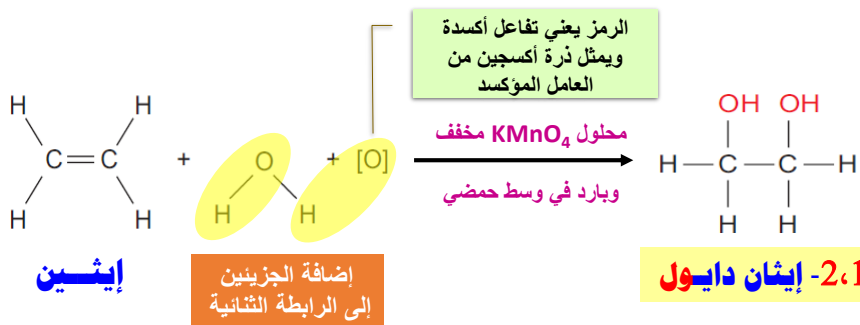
الرمز يعني تفاعل أكسدة ويمثل ذرة أكسجين من العامل المؤكسد

H H
C=C
H H

+

O
H H

+ [O]

محلول $KMnO_4$ مخفف

وبارد في وسط حمضي

OH OH
H—C—C—H
H H

إيثـــين

إضافة الجزيئين إلى الرابطة الثنائية

1،2- إيثان دايـول